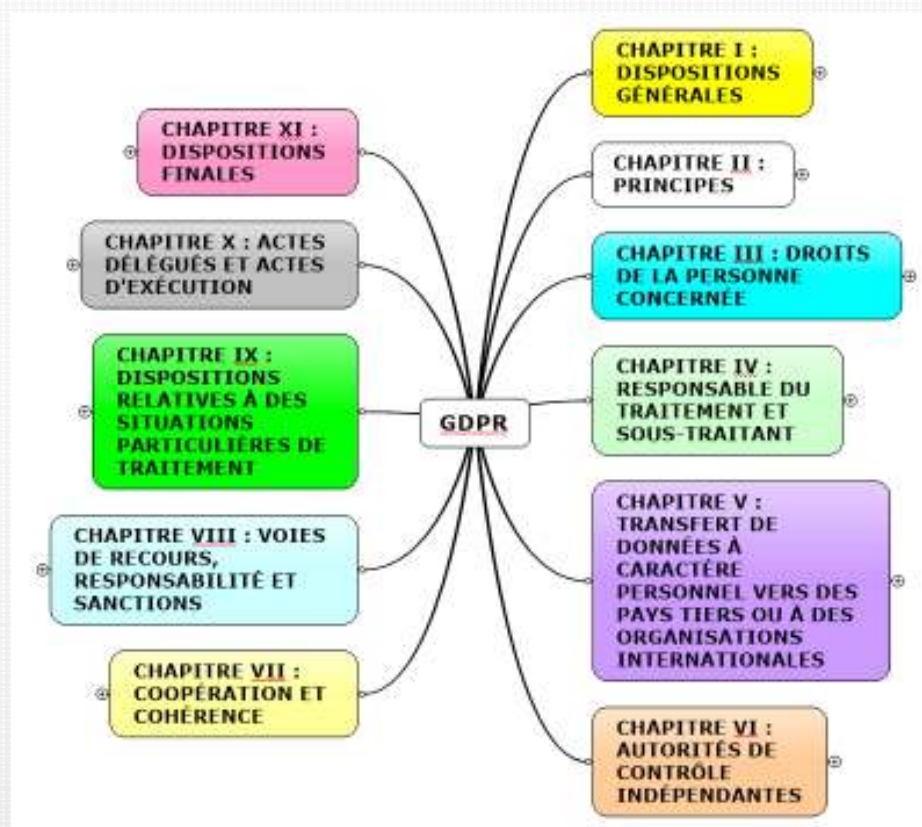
GDPR

CHAPITRE I : DISPOSITIONS GÉNÉRALES

CHAPITRE II : PRINCIPES

CHAPITRE III : DROITS DE LA PERSONNE CONCERNÉE

CHAPITRE IV : RESPONSABLE DU TRAITEMENT ET SOUS-TRAITANT

CHAPITRE V : TRANSFERT DE DONNÉES À CARACTÈRE PERSONNEL VERS DES PAYS TIERS OU À DES ORGANISATIONS INTERNATIONALES

CHAPITRE VI : AUTORITÉS DE CONTRÔLE INDÉPENDANTES

CHAPITRE VII : COOPÉRATION ET COHÉRENCE

CHAPITRE VIII : VOIES DE RECOURS, RESPONSABILITÉ ET SANCTIONS

CHAPITRE IX : DISPOSITIONS RELATIVES À DES SITUATIONS PARTICULIÈRES DE TRAITEMENT

CHAPITRE X : ACTES DÉLÉGUÉS ET ACTES D'EXÉCUTION

CHAPITRE XI : DISPOSITIONS FINALES